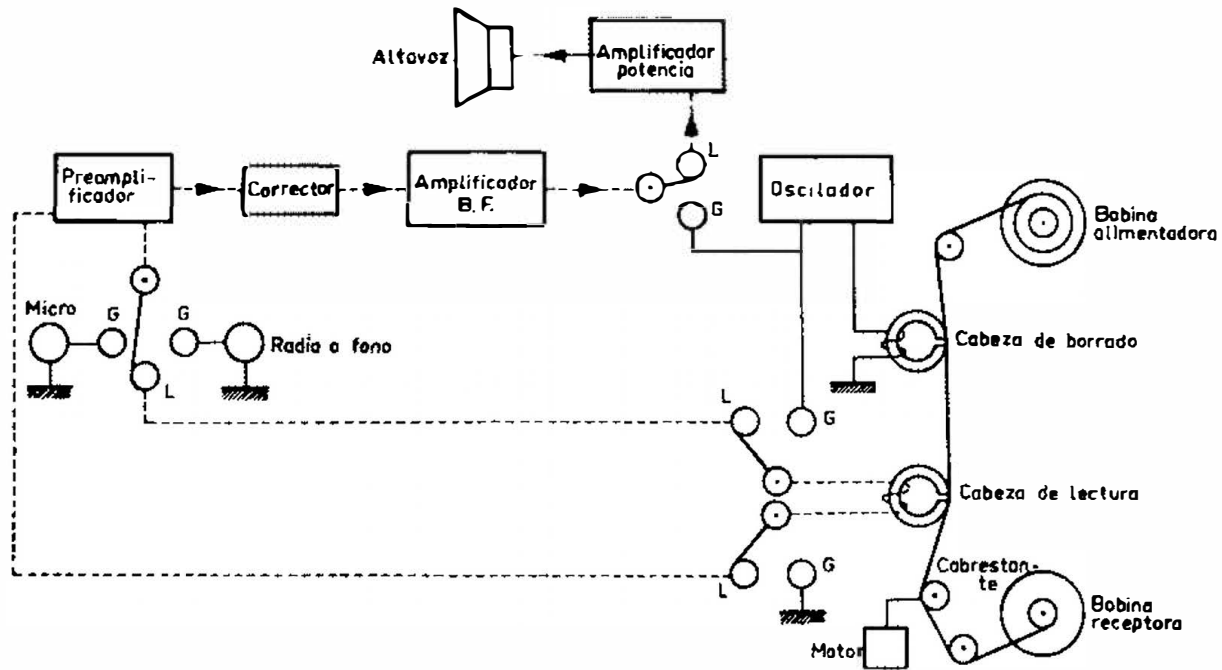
Altavoz

Amplificador potencia

L

Preamplificador

Corrector

Amplificador B.F.

G

Oscilador

Bobina alimentadora

Micro

G

G

Radio o fono

L

Cabeza de borrado

L

G

Cabeza de lectura

Cabestrante

G

L

Bobina receptora

Motor